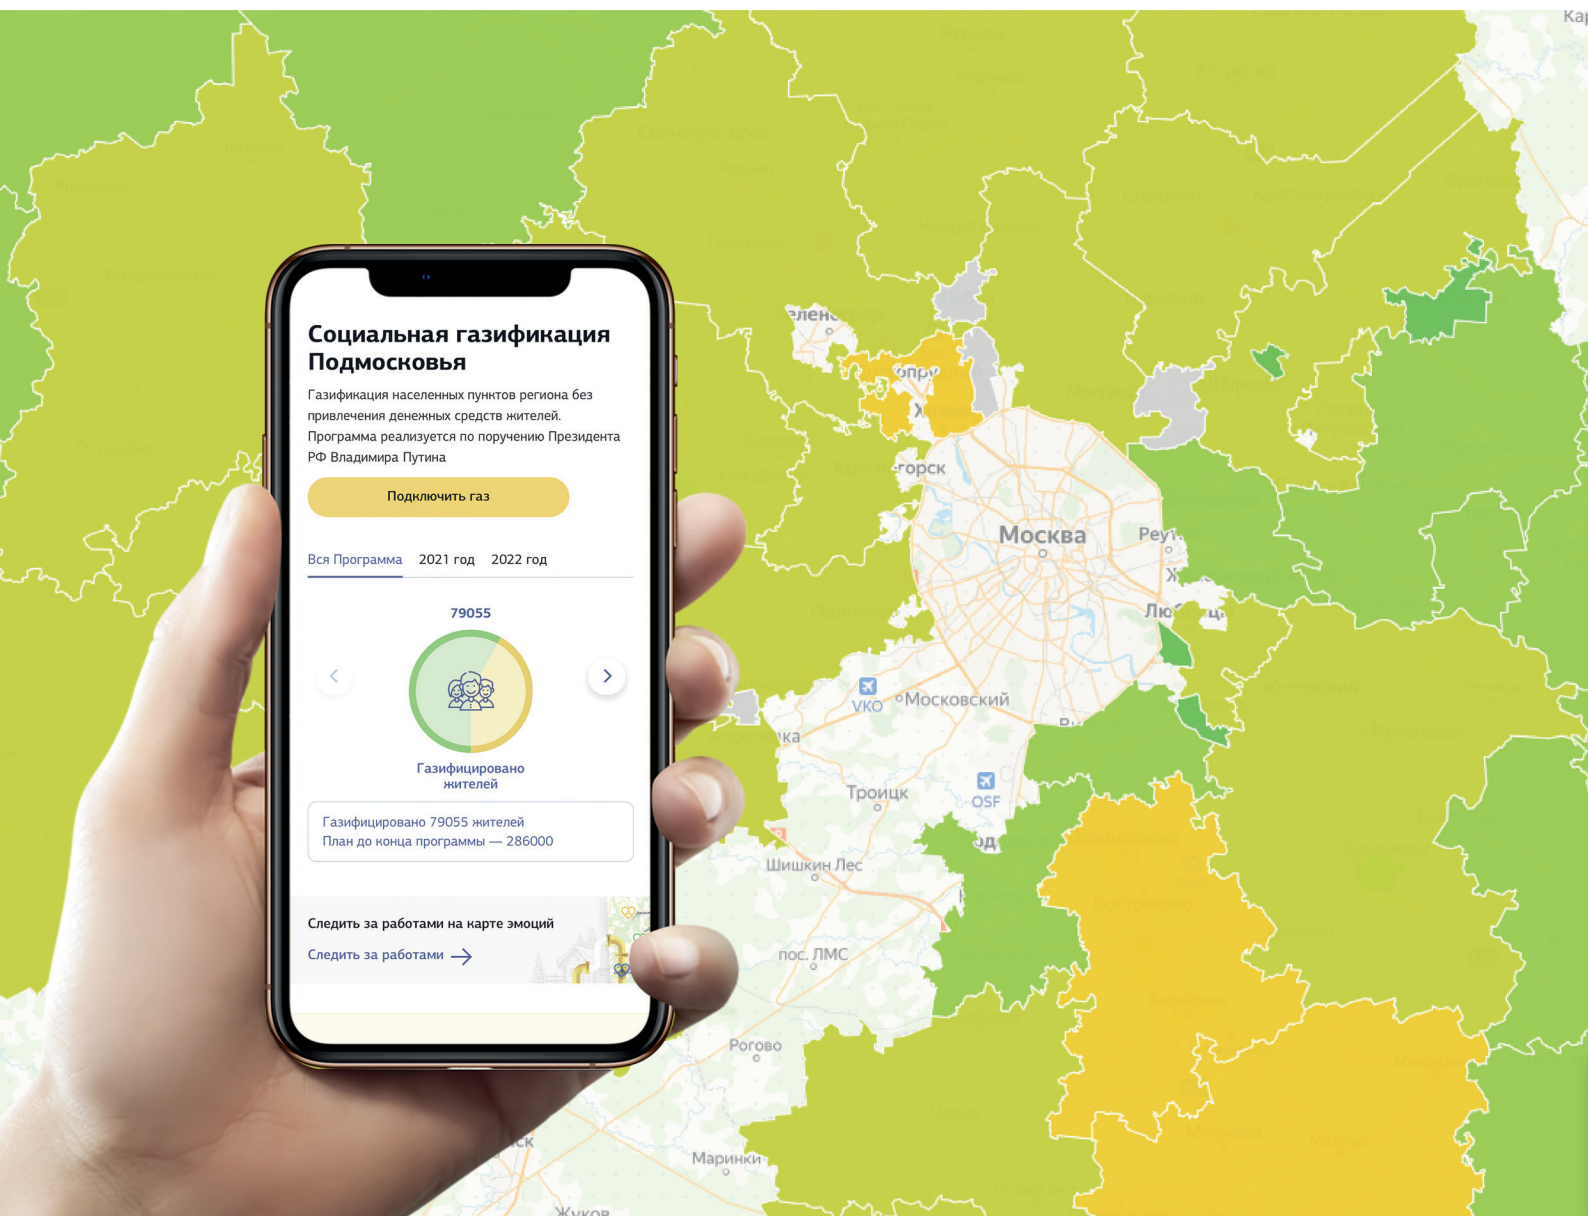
Социальная газификация Подмосковья

Газификация населенных пунктов региона без привлечения денежных средств жителей. Программа реализуется по поручению Президента РФ Владимира Путина

Подключить газ

Вся Программа 2021 год 2022 год

79055

Газифицировано жителей

Газифицировано 79055 жителей
План до конца программы — 286000

Следить за работами на карте эмоций

Следить за работами

Москва

Реут

Лю

горск

VKO

Московский

Троицк

OSF

Шишкин Лес

пос. ЛМС

Рогово

Маринки

Жуков

Кар

елен

опру

Х

ка

ск

од